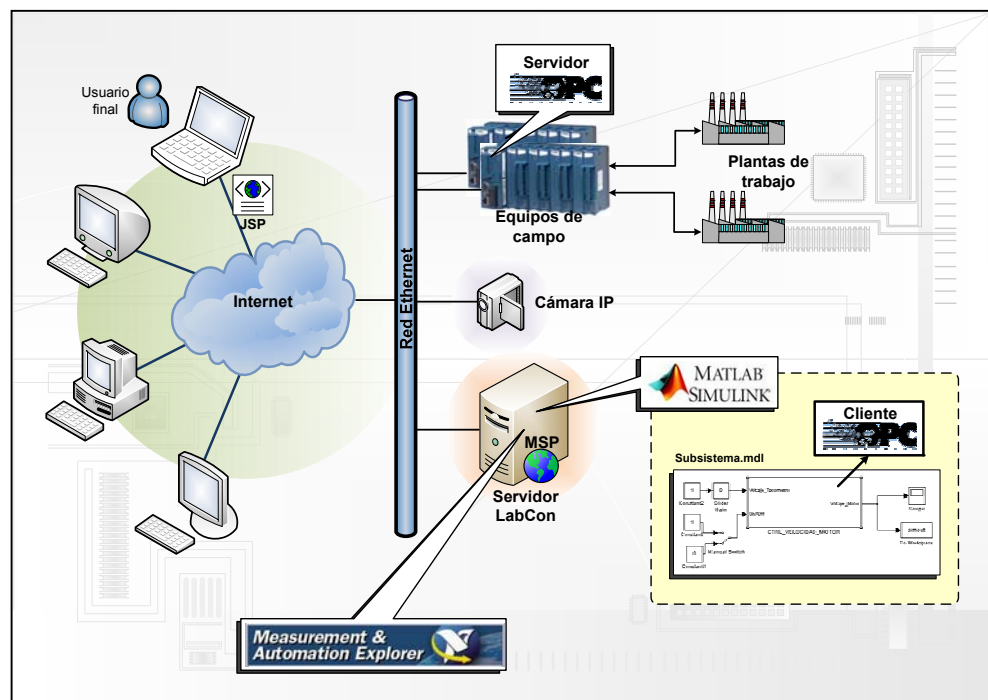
Usuario final

JSP

Internet

Red Ethernet

Servidor
OPC

Equipos de campo

Plantas de trabajo

Cámara IP

MATLAB SIMULINK

MSP

Servidor LabCon

Cliente
OPC

Subsistema.mdl

Constant2

Slider Gain

Voltaje_Tacometro

On/Off

Voltage_Motor

Scope

Constant1

Manual Switch

CTRL_VELOCIDAD_MOTOR

simout

To Workspace

Constant

Measurement & Automation Explorer